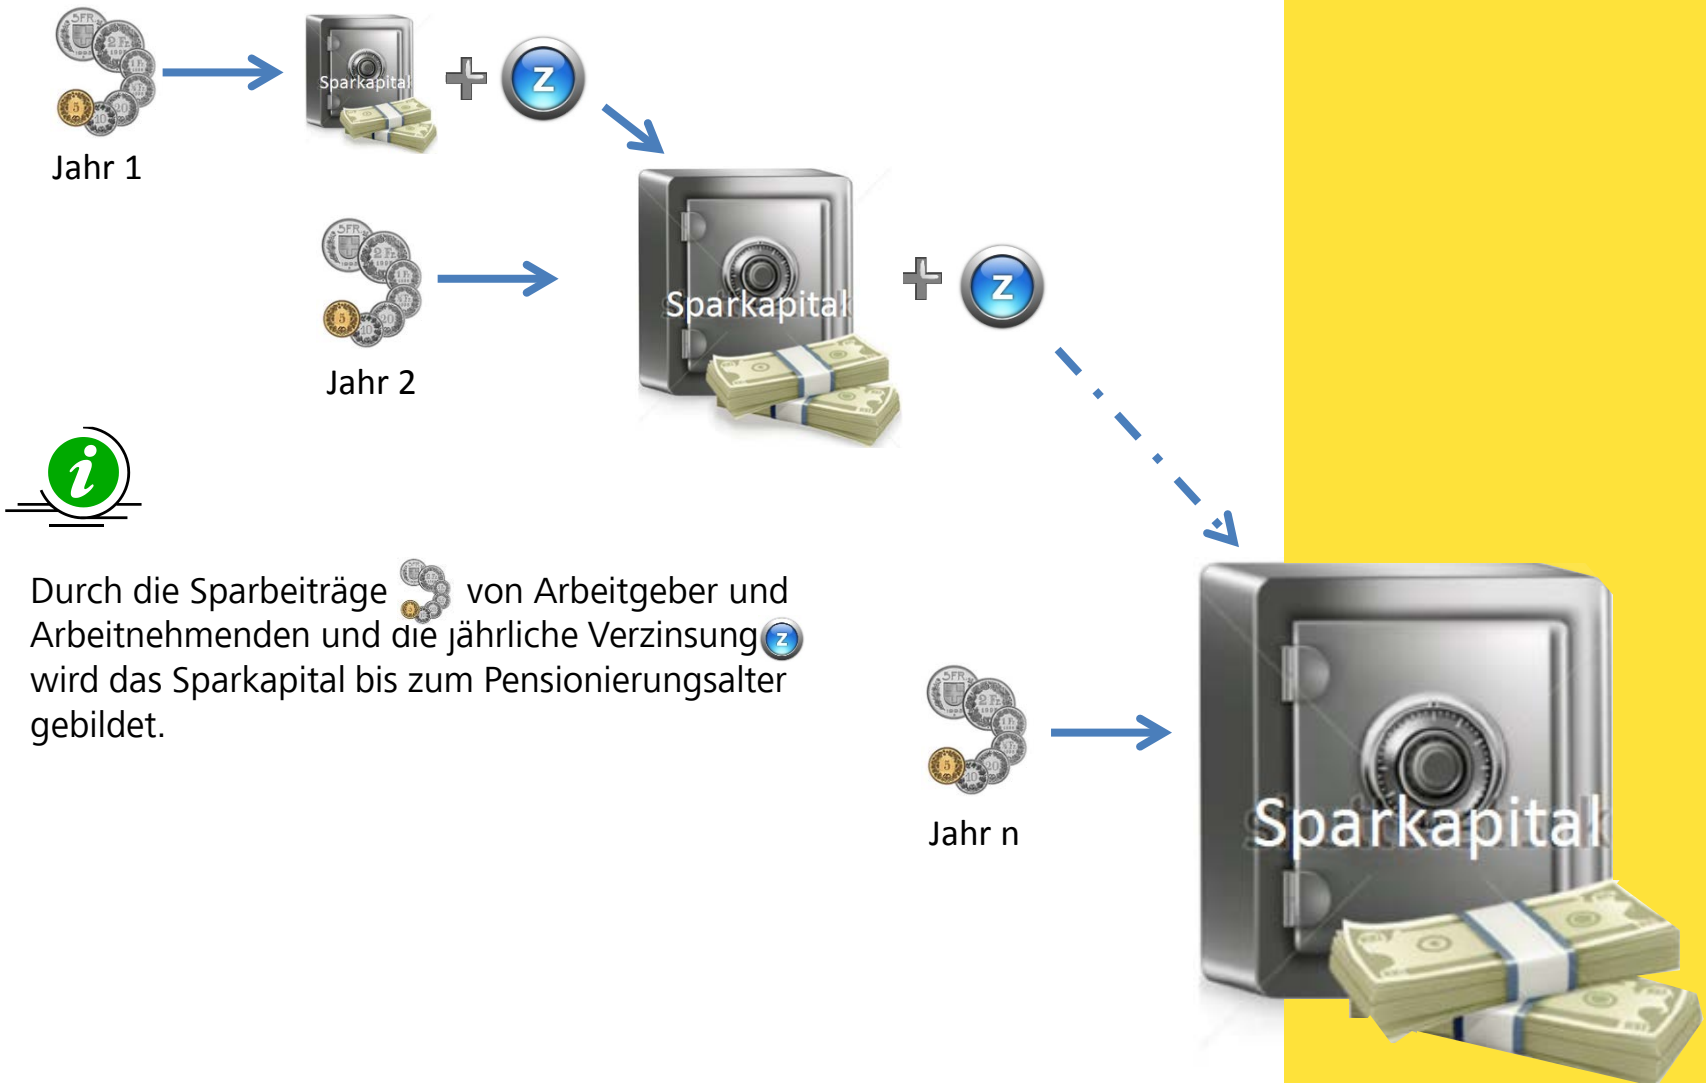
Jahr 1

Sparkapital

Z

Jahr 2

Sparkapital

Z

Durch die Sparbeiträge von Arbeitgeber und Arbeitnehmenden und die jährliche Verzinsung Z wird das Sparkapital bis zum Pensionierungsalter gebildet.

Jahr n

Sparkapital